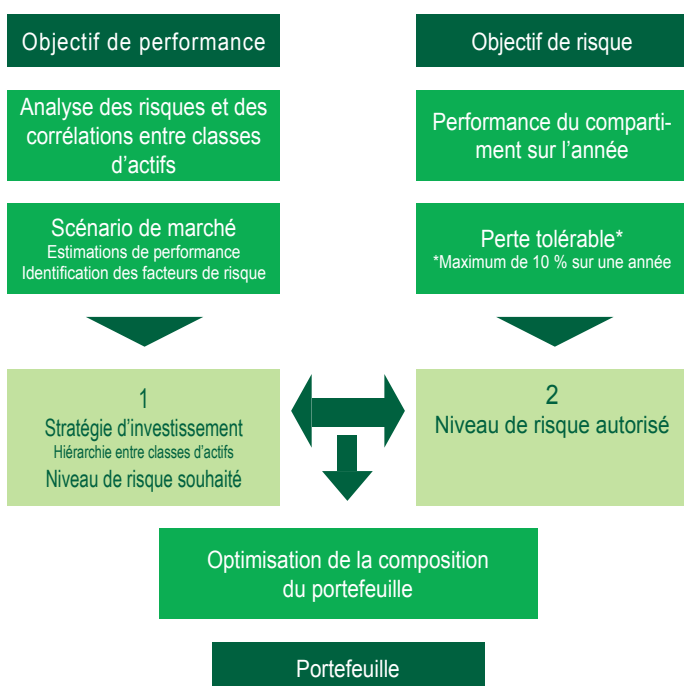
Objectif de performance

Objectif de risque

Analyse des risques et des corrélations entre classes d’actifs

Performance du compartiment sur l’année

Scénario de marché
Estimations de performance
Identification des facteurs de risque

Perte tolérable*
*Maximum de 10 % sur une année

1
Stratégie d’investissement
Hiérarchie entre classes d’actifs
Niveau de risque souhaité

2
Niveau de risque autorisé

Optimisation de la composition du portefeuille

Portefeuille